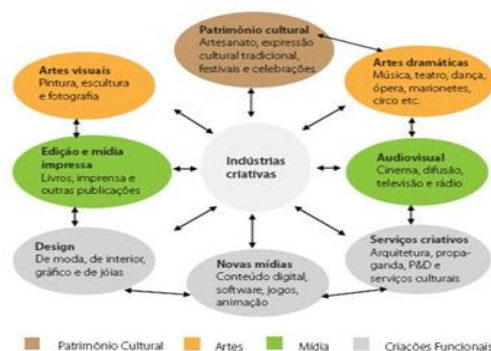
Patrimônio cultural
Artesanato, expressão cultural tradicional, festivais e celebrações

Artes visuais
Pintura, escultura e fotografia

Artes dramáticas
Música, teatro, dança, ópera, marionetes, circo etc.

Edição e mídia impressa
Livros, imprensa e outras publicações

Indústrias criativas

Audiovisual
Cinema, difusão, televisão e rádio

Design
De moda, de interior, gráfico e de jóias

Novas mídias
Conteúdo digital, software, jogos, animação

Serviços criativos
Arquitetura, propaganda, P&D e serviços culturais

Patrimônio Cultural
Artes
Mídia
Criações Funcionais